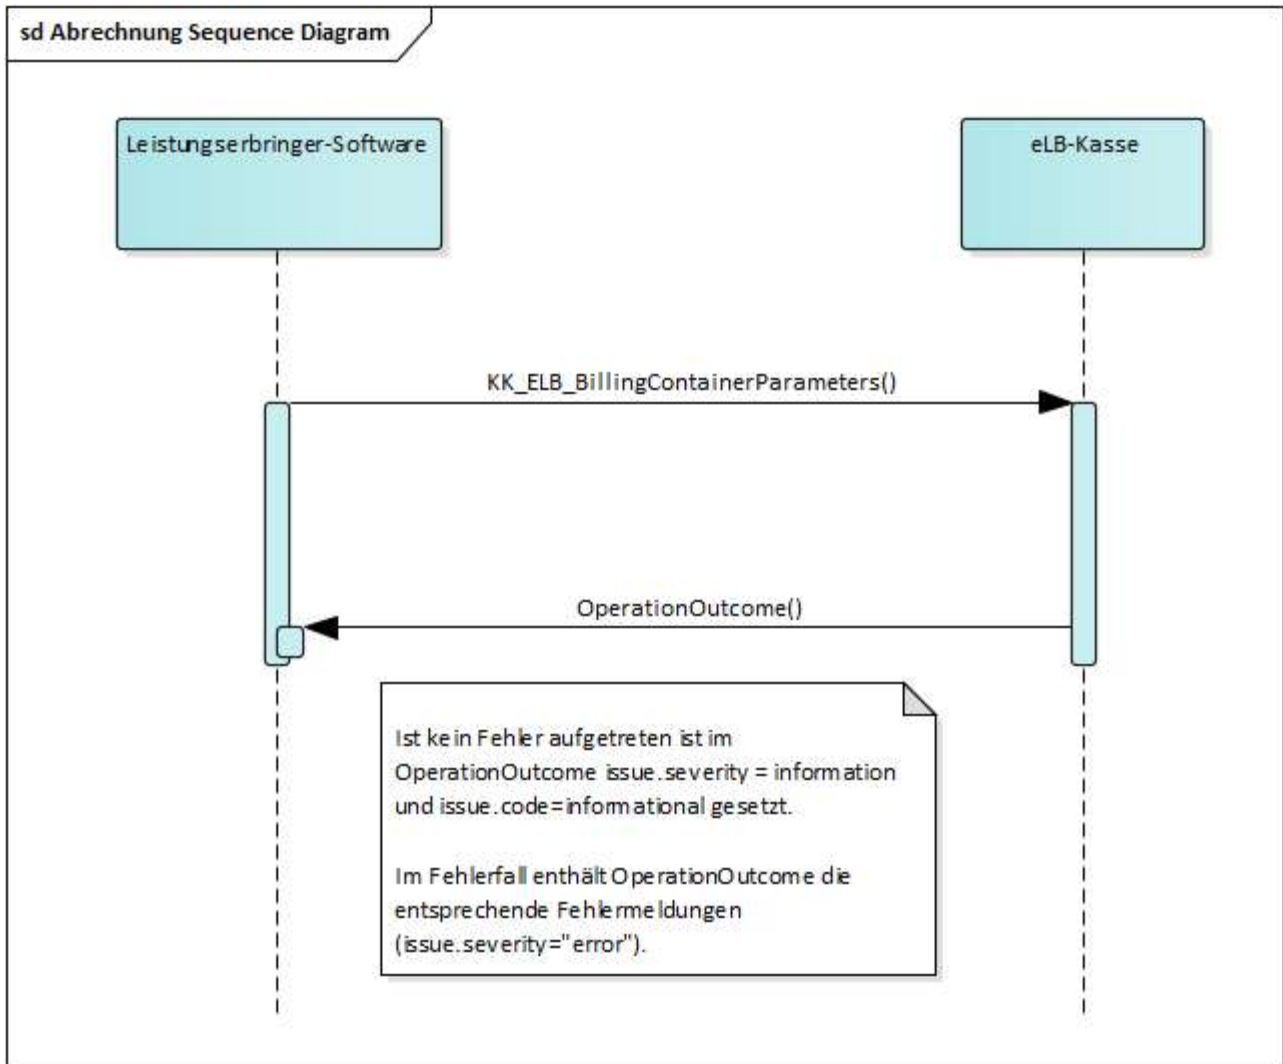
sd Abrechnung Sequence Diagram

Leistungserbringer-Software

eLB-Kasse

KK_ELB_BillingContainerParameters()

OperationOutcome()

Ist kein Fehler aufgetreten ist im OperationOutcome issue.severity = information und issue.code=informational gesetzt.

Im Fehlerfall enthält OperationOutcome die entsprechende Fehlermeldungen (issue.severity="error").